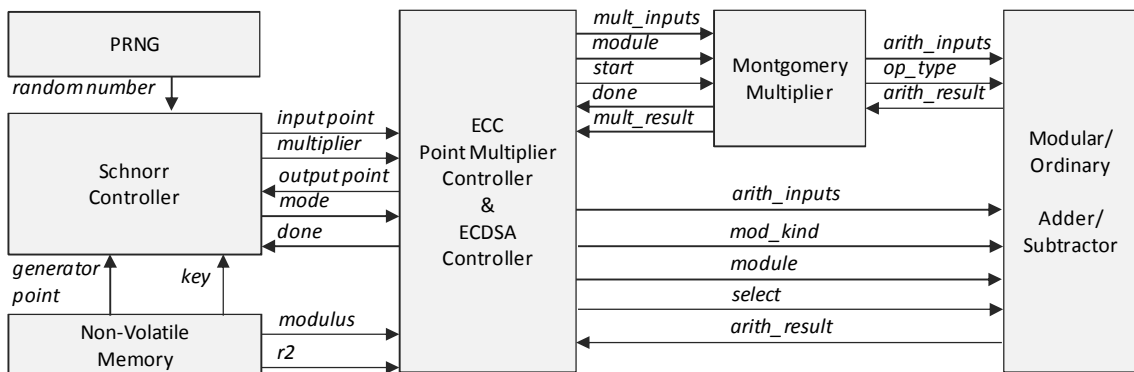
PRNG

random number

Schnorr Controller

input point
multiplier
output point
mode
done

generator point

key

Non-Volatile Memory

modulus
r2

ECC Point Multiplier Controller & ECDSA Controller

mult_inputs
module
start
done
mult_result

Montgomery Multiplier

arith_inputs
op_type
arith_result

arith_inputs
mod_kind
module
select
arith_result

Modular/ Ordinary Adder/ Subtractor